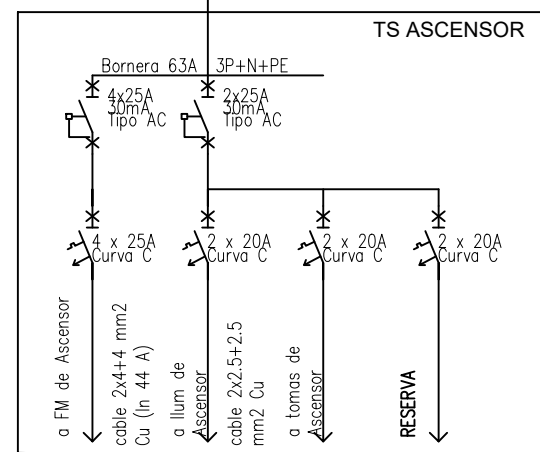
TS ASCENSOR

Bornera 63A 3P+N+PE

4x25A
30mA
Tipo AC

2x25A
30mA
Tipo AC

4 x 25A
Curva C

2 x 20A
Curva C

2 x 20A
Curva C

2 x 20A
Curva C

a FM de Ascensor

cable 2x4+4 mm2
Cu (In 44 A)

a Ilum de
Ascensor

cable 2x2.5+2.5
mm2 Cu

a tomas de
Ascensor

RESERVA